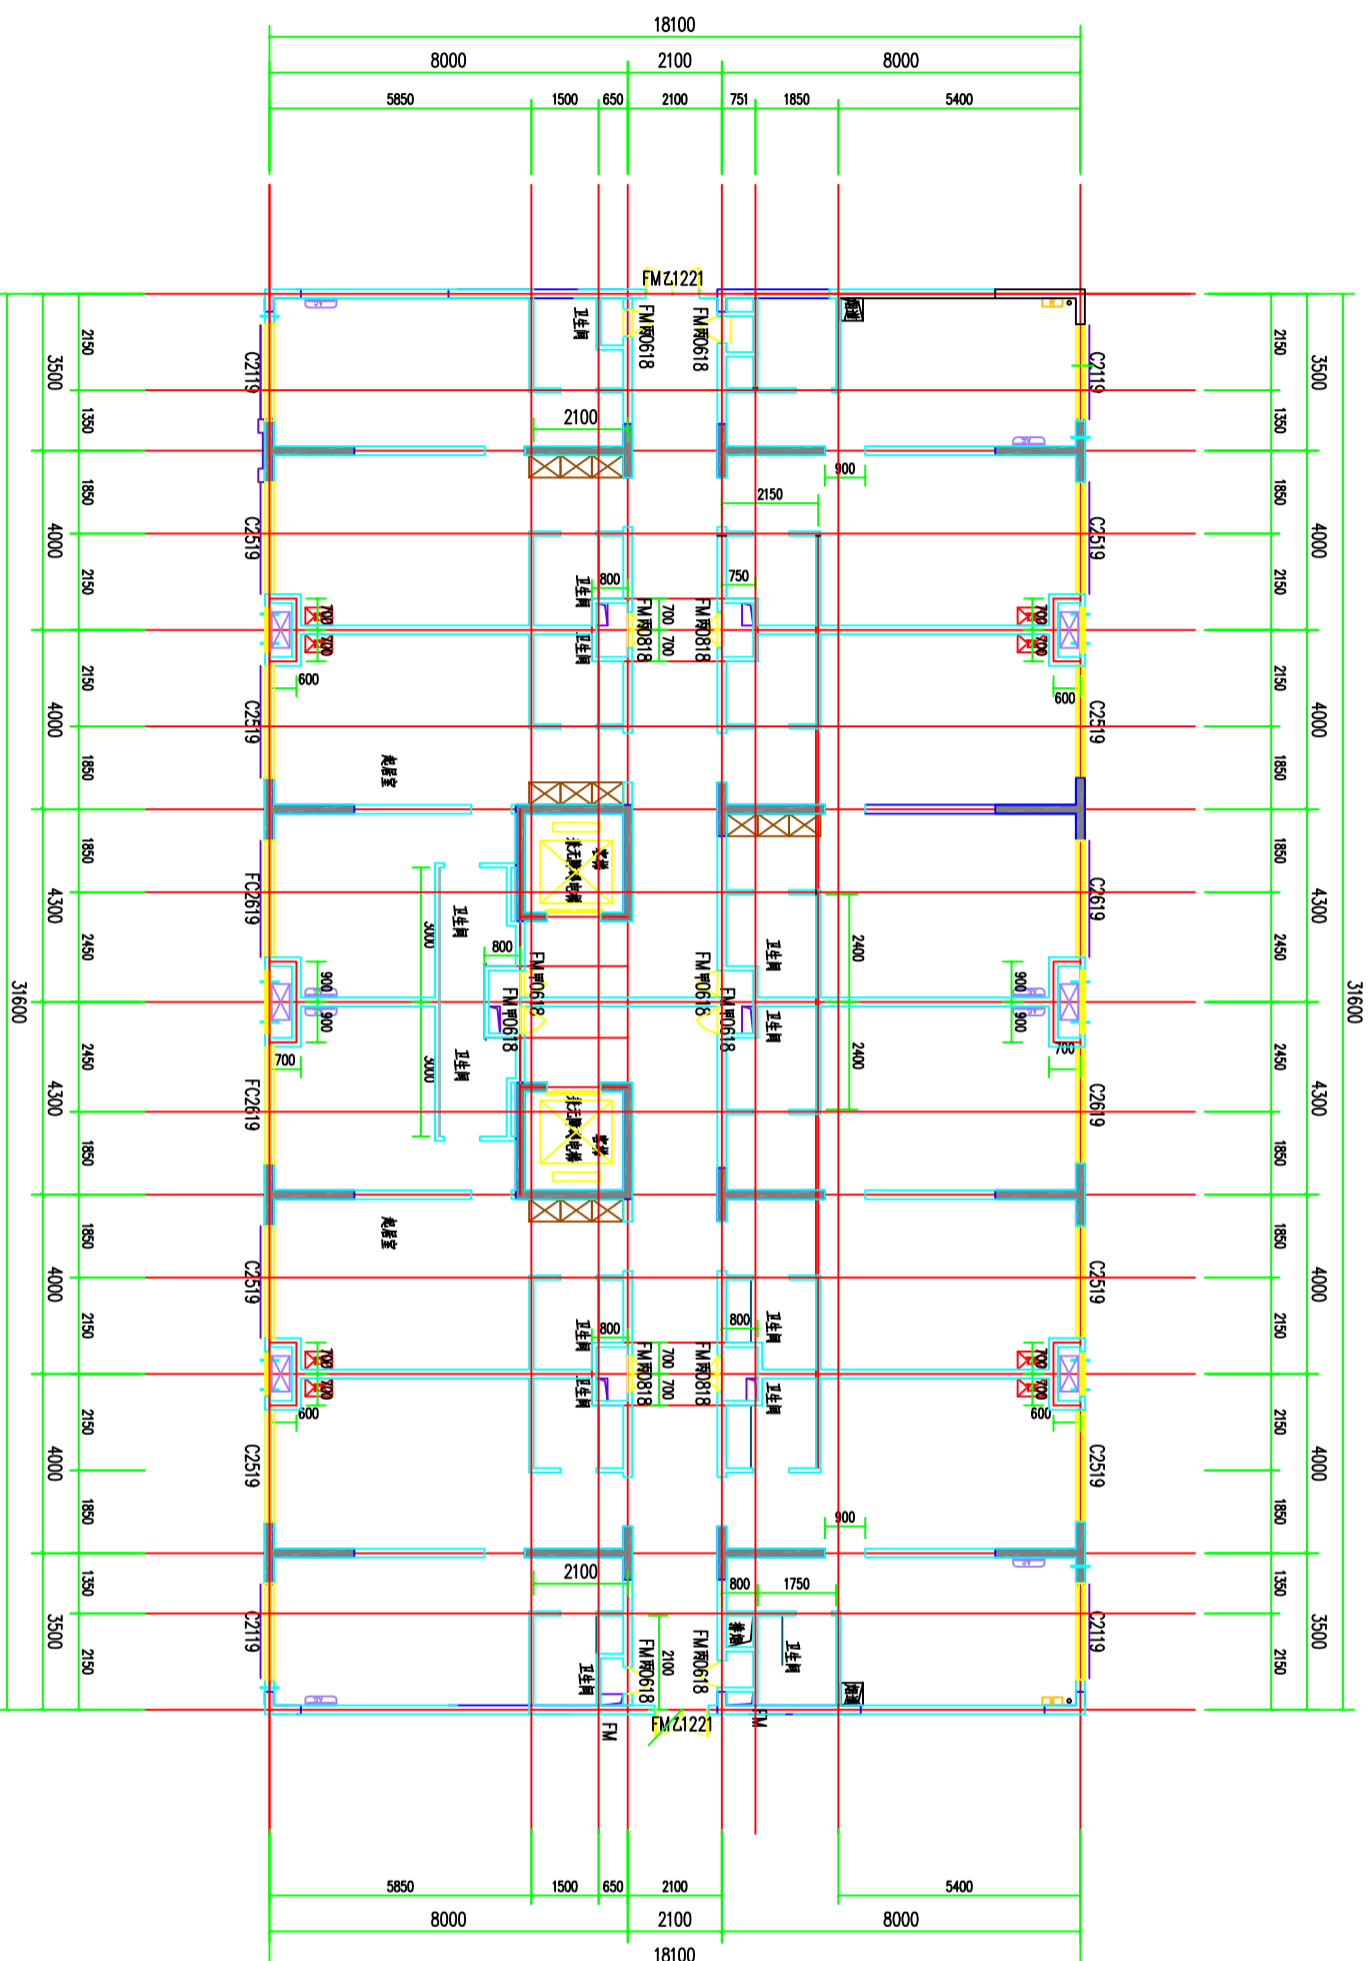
18100
8000
2100
8000
5850
1500
650
2100
751
1850
5400

FM乙1221
卫生间
FM丙0618
FM丙0618
2100
900
2150
卫生间
800
750
FM丙0818
700
700
FM丙0818
卫生间
600
600
配电室
消防电梯
卫生间
3000
800
FM丙0618
FM丙0618
FM丙0618
FM丙0618
卫生间
2400
2400
卫生间
3000
卫生间
700
703
消防电梯
配电室
卫生间
800
800
卫生间
FM丙0818
700
700
FM丙0818
卫生间
卫生间
600
600
900
2100
800
1750
FM丙0618
2100
FM丙0618
卫生间
卫生间
FM乙1221
FM
FM

C2119
C2519
C2519
FC2619
FC2619
C2519
C2519
C2119

C2119
C2519
C2519
C2619
C2619
C2519
C2519
C2119

3500
2150
1350
4000
1850
2150
4000
2150
1850
4300
1850
2450
4300
2450
1850
4000
1850
2150
4000
2150
1850
3500
1350
2150
31600

900
900
900
900
700
700
700
700
700
700
700
700

3500
2150
1350
4000
1850
2150
4000
2150
1850
4300
1850
2450
4300
2450
1850
4000
1850
2150
4000
2150
1850
3500
1350
2150
31600

5850
1500
650
2100
5400
8000
2100
8000
18100